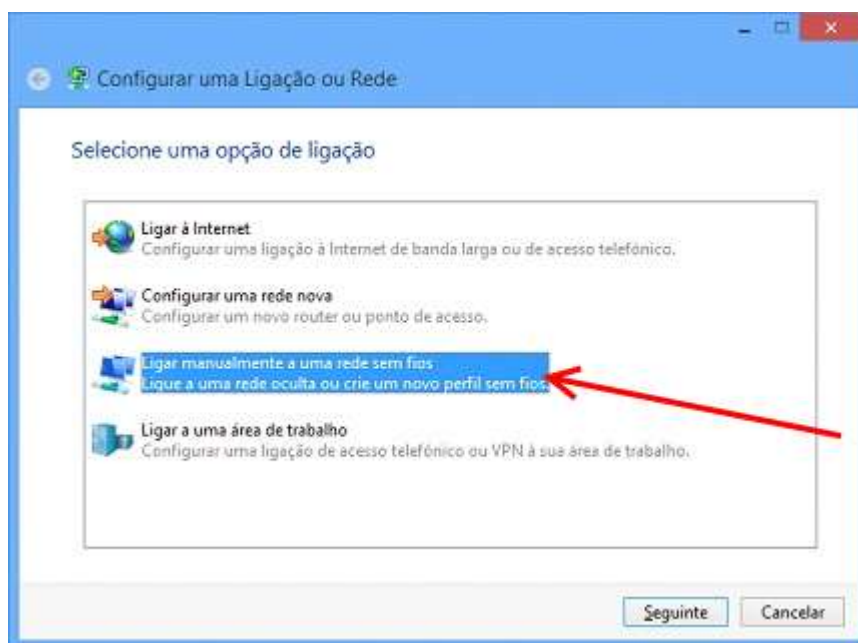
Configurar uma Ligação ou Rede

Selecione uma opção de ligação

Ligar à Internet
Configurar uma ligação à Internet de banda larga ou de acesso telefónico.

Configurar uma rede nova
Configurar um novo router ou ponto de acesso.

Ligar manualmente a uma rede sem fios
Ligue a uma rede oculta ou crie um novo perfil sem fios.

Ligar a uma área de trabalho
Configurar uma ligação de acesso telefónico ou VPN à sua área de trabalho.

Seguinte Cancelar